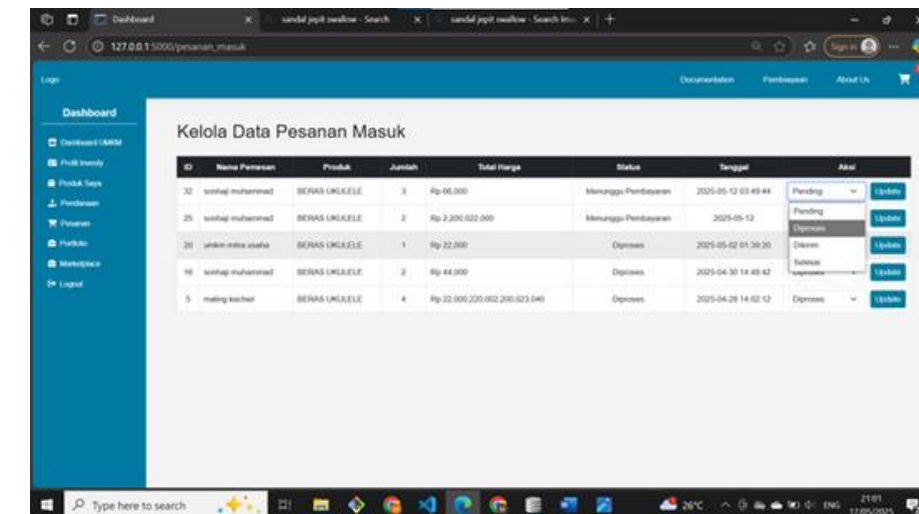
Dashboard
sandal jepit swallow - Search
sandal jepit swallow - Search Ima
127.0.0.1:5000/pesanan_masuk
Sign in
Logo
Documentation
Pembayaran
About Us

Dashboard
Dashboard UMKM
Profil Investy
Produk Saya
Pendanaan
Pesanan
Portfolio
Marketplace
Logout

Kelola Data Pesanan Masuk

| ID | Nama Pemesan | Produk | Jumlah | Total Harga | Status | Tanggal | Aksi |
|---|---|---|---|---|---|---|---|
| 32 | sonhaji muhammad | BERAS UKULELE | 3 | Rp 66.000 | Menunggu Pembayaran | 2025-05-12 03:49:44 | Pending Update |
| 25 | sonhaji muhammad | BERAS UKULELE | 2 | Rp 2.200.022.000 | Menunggu Pembayaran | 2025-05-12 | Update |
| 20 | umkm mitra usaha | BERAS UKULELE | 1 | Rp 22.000 | Diproses | 2025-05-02 01:30:20 | Update |
| 16 | sonhaji muhammad | BERAS UKULELE | 2 | Rp 44.000 | Diproses | 2025-04-30 14:40:42 | Update |
| 5 | maling kachel | BERAS UKULELE | 4 | Rp 22.000.220.002.200.023.040 | Diproses | 2025-04-28 14:02:12 | Diproses Update |

Pending
Diproses
Dikirim
Selesai

Type here to search
26°C ENG 21:01 17/05/2025